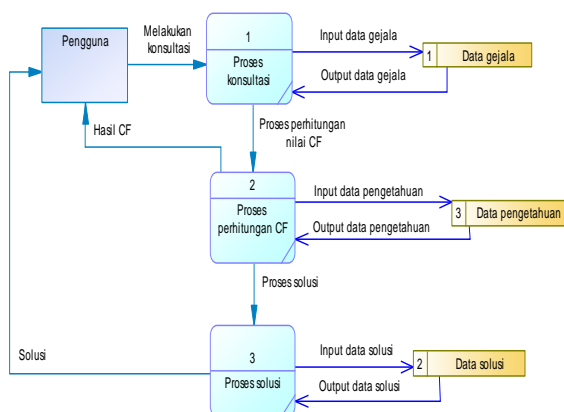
Pengguna

Melakukan konsultasi

1

Proses konsultasi

Input data gejala

1 Data gejala

Output data gejala

Hasil CF

Proses perhitungan nilai CF

2

Proses perhitungan CF

Input data pengetahuan

3 Data pengetahuan

Output data pengetahuan

Proses solusi

Solusi

3

Proses solusi

Input data solusi

2 Data solusi

Output data solusi